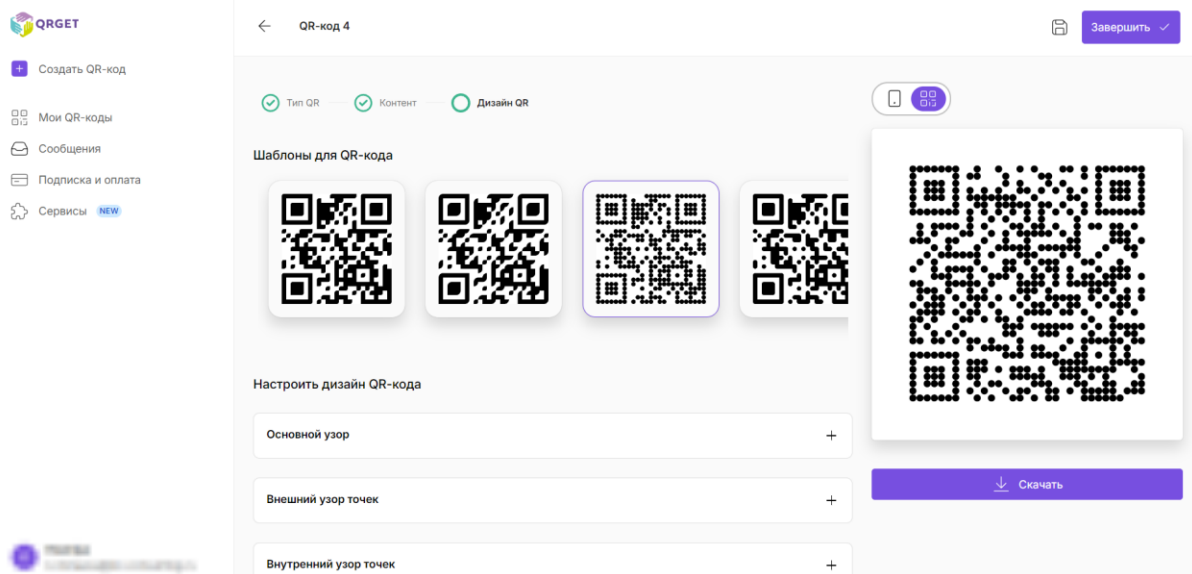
QRGET

Создать QR-код

Мои QR-коды
Сообщения
Подписка и оплата
Сервисы NEW

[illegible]
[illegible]

QR-код 4

Завершить

Тип QR
Контент
Дизайн QR

Шаблоны для QR-кода

Настроить дизайн QR-кода

Основной узор +

Внешний узор точек +

Внутренний узор точек +

Скачать